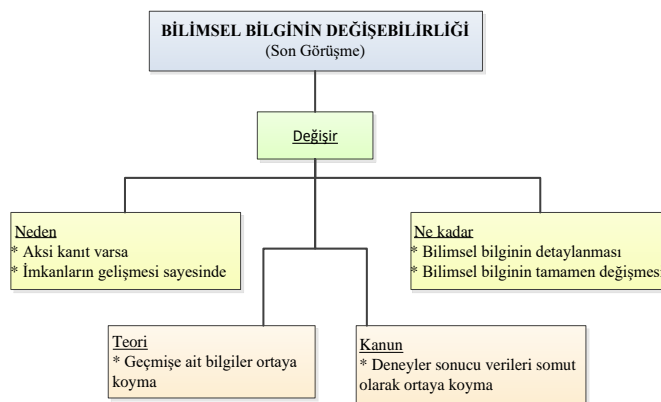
BİLİMSEL BİLGİNİN DEĞİŞEBİLİRLİĞİ
(Son Görüşme)

Değişir

Neden
* Aksi kanıt varsa
* İmkanların gelişmesi sayesinde

Ne kadar
* Bilimsel bilginin detaylanması
* Bilimsel bilginin tamamen değişmes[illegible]

Teori
* Geçmişe ait bilgiler ortaya koyma

Kanun
* Deneyler sonucu verileri somut olarak ortaya koyma